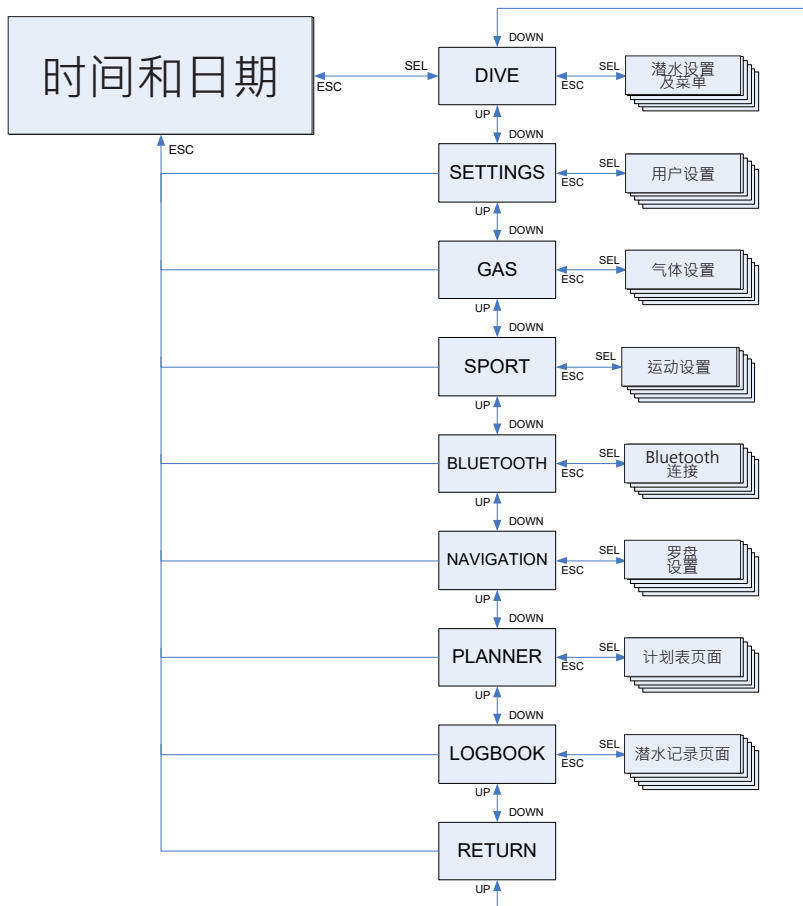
时间和日期

DOWN

SEL

ESC

DIVE

SEL

ESC

潜水设置及菜单

UP

DOWN

ESC

SETTINGS

SEL

ESC

用户设置

UP

DOWN

GAS

SEL

ESC

气体设置

UP

DOWN

SPORT

SEL

ESC

运动设置

UP

DOWN

BLUETOOTH

SEL

ESC

Bluetooth 连接

UP

DOWN

NAVIGATION

SEL

ESC

罗盘设置

UP

DOWN

PLANNER

SEL

ESC

计划表页面

UP

DOWN

LOGBOOK

SEL

ESC

潜水记录页面

UP

DOWN

RETURN

UP